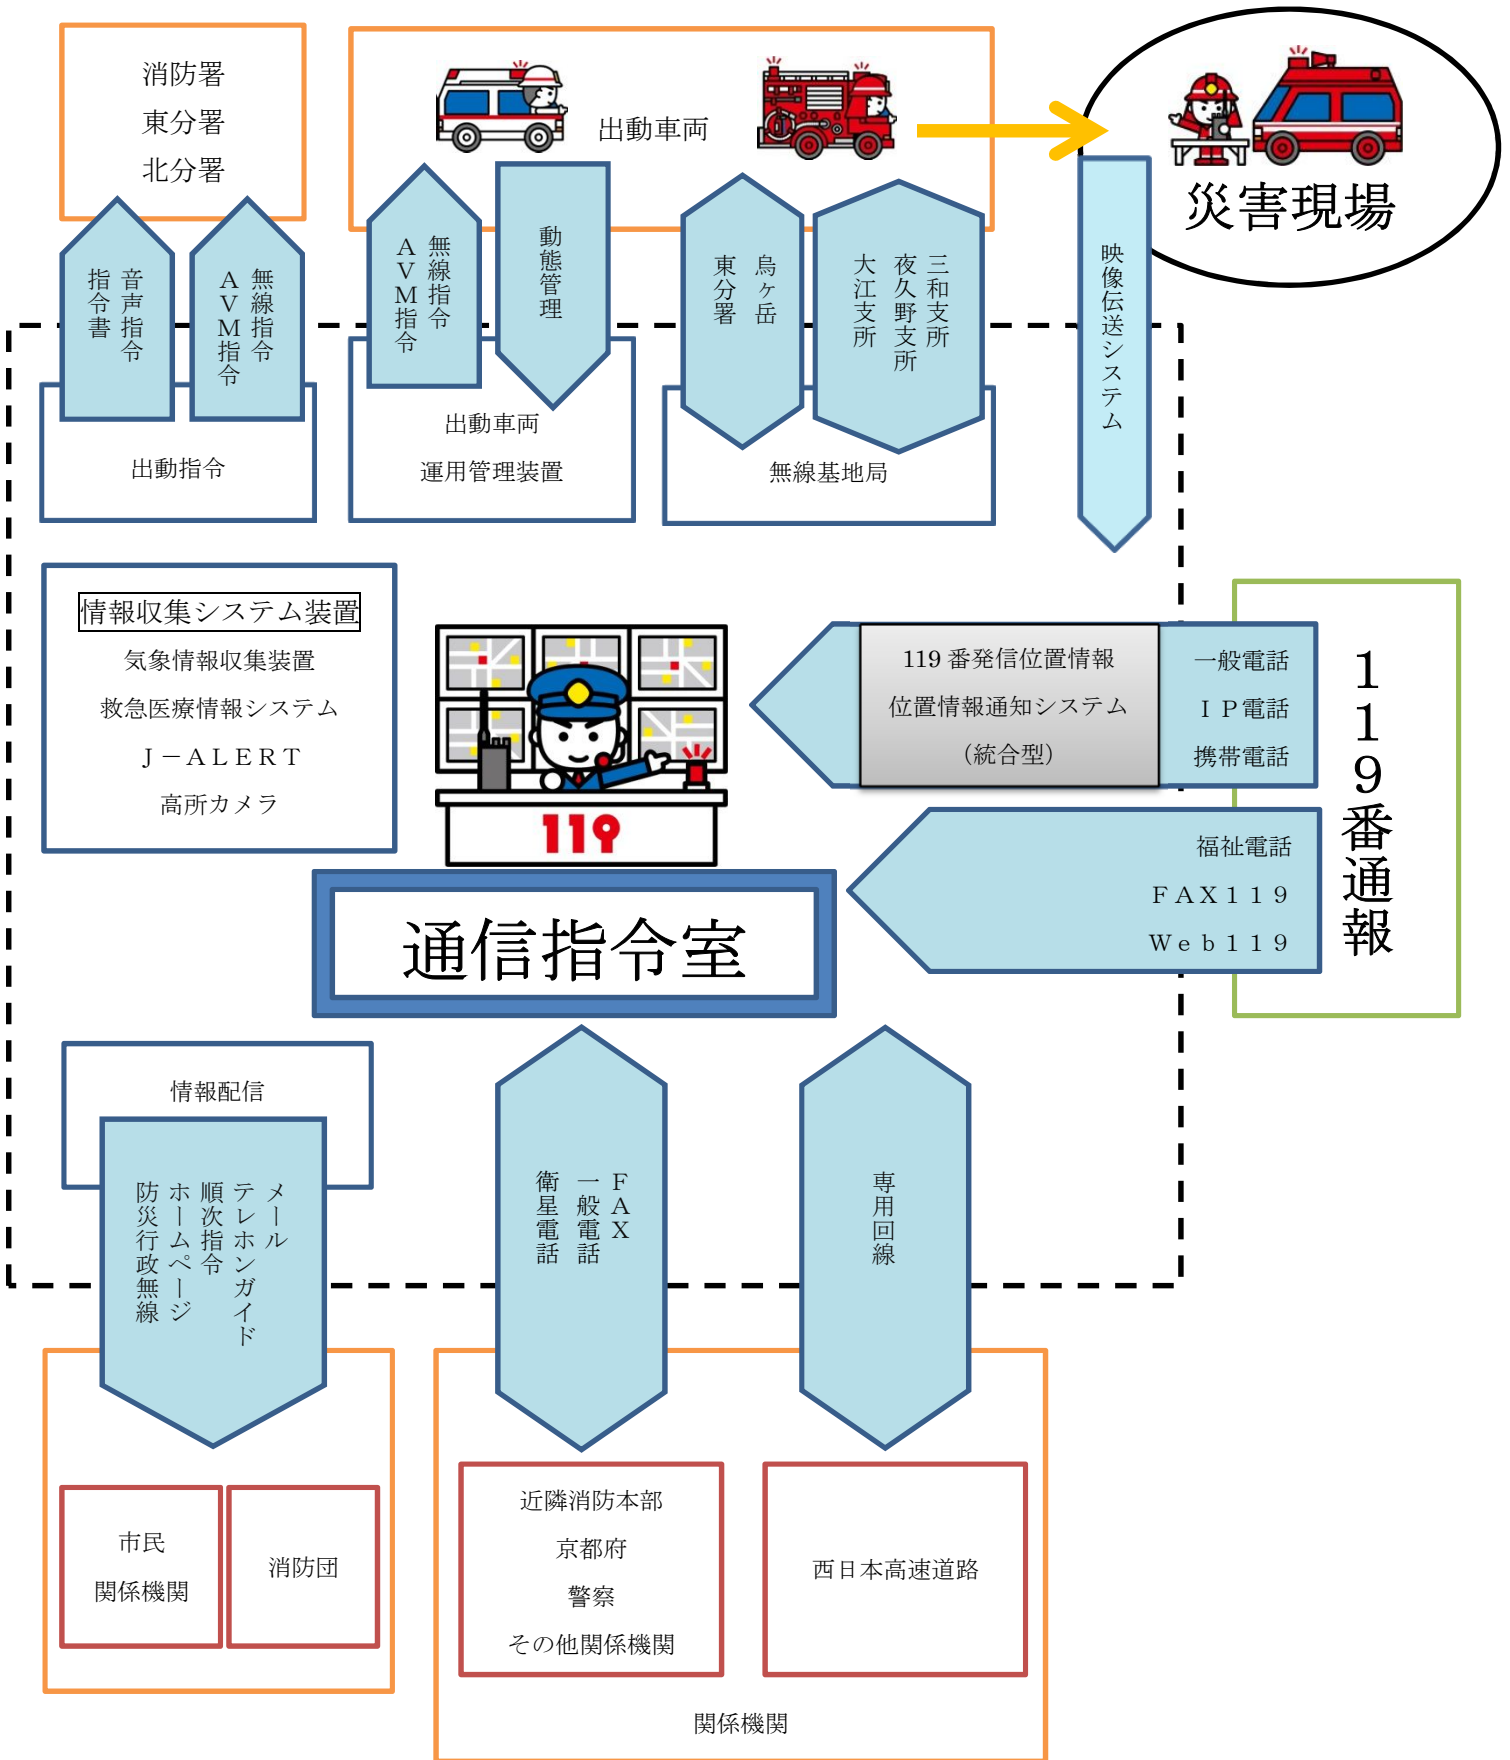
消防署
東分署
北分署

出動車両

災害現場

音声指令
指令書

無線指令
AVM指令

無線指令
AVM指令

動態管理

烏ヶ岳
東分署

三和支所
夜久野支所
大江支所

映像伝送システム

出動指令

出動車両
運用管理装置

無線基地局

情報収集システム装置
気象情報収集装置
救急医療情報システム
J－ALERT
高所カメラ

119

119番発信位置情報
位置情報通知システム
（統合型）

一般電話
IP電話
携帯電話

福祉電話
FAX119
Web119

119番通報

通信指令室

情報配信

メール
テレホンガイド
順次指令
ホームページ
防災行政無線

FAX
一般電話
衛星電話

専用回線

市民
関係機関

消防団

近隣消防本部
京都府
警察
その他関係機関

西日本高速道路

関係機関